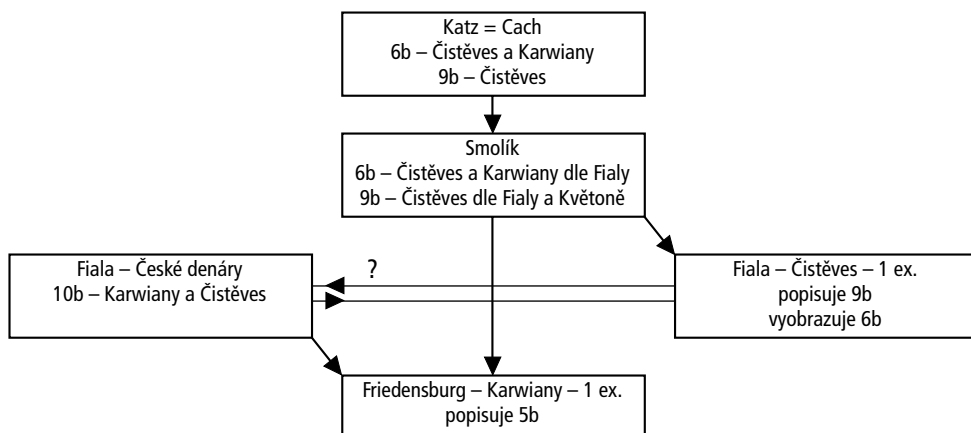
Katz = Cach
6b – Čistěves a Karwiany
9b – Čistěves

Smolík
6b – Čistěves a Karwiany dle Fialy
9b – Čistěves dle Fialy a Květoně

Fiala – České denáry
10b – Karwiany a Čistěves

?

Fiala – Čistěves – 1 ex.
popisuje 9b
vyobrazuje 6b

Friedensburg – Karwiany – 1 ex.
popisuje 5b